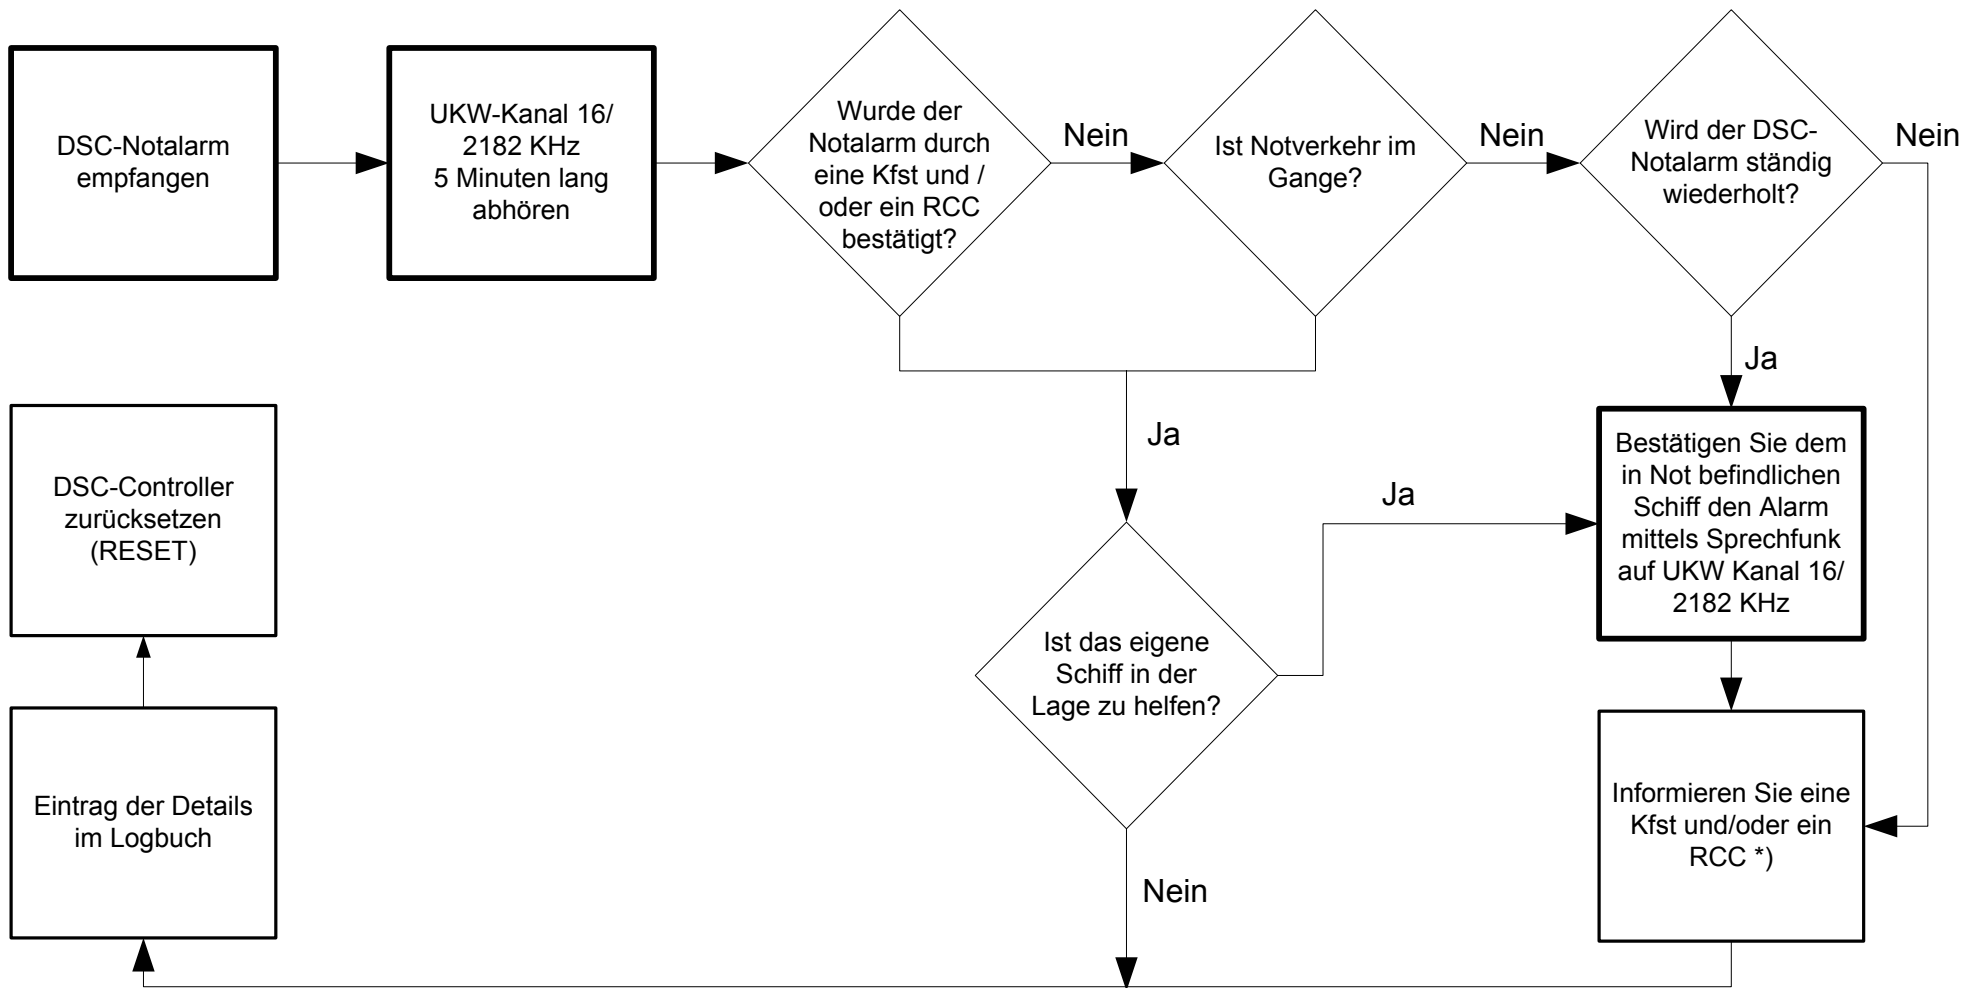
DSC-Notalarm empfangen

UKW-Kanal 16/ 2182 KHz 5 Minuten lang abhören

Wurde der Notalarm durch eine Kfst und / oder ein RCC bestätigt?

Nein

Ist Notverkehr im Gange?

Nein

Wird der DSC-Notalarm ständig wiederholt?

Nein

Ja

Ja

Bestätigen Sie dem in Not befindlichen Schiff den Alarm mittels Sprechfunk auf UKW Kanal 16/ 2182 KHz

Ja

DSC-Controller zurücksetzen (RESET)

Ist das eigene Schiff in der Lage zu helfen?

Informieren Sie eine Kfst und/oder ein RCC *)

Eintrag der Details im Logbuch

Nein